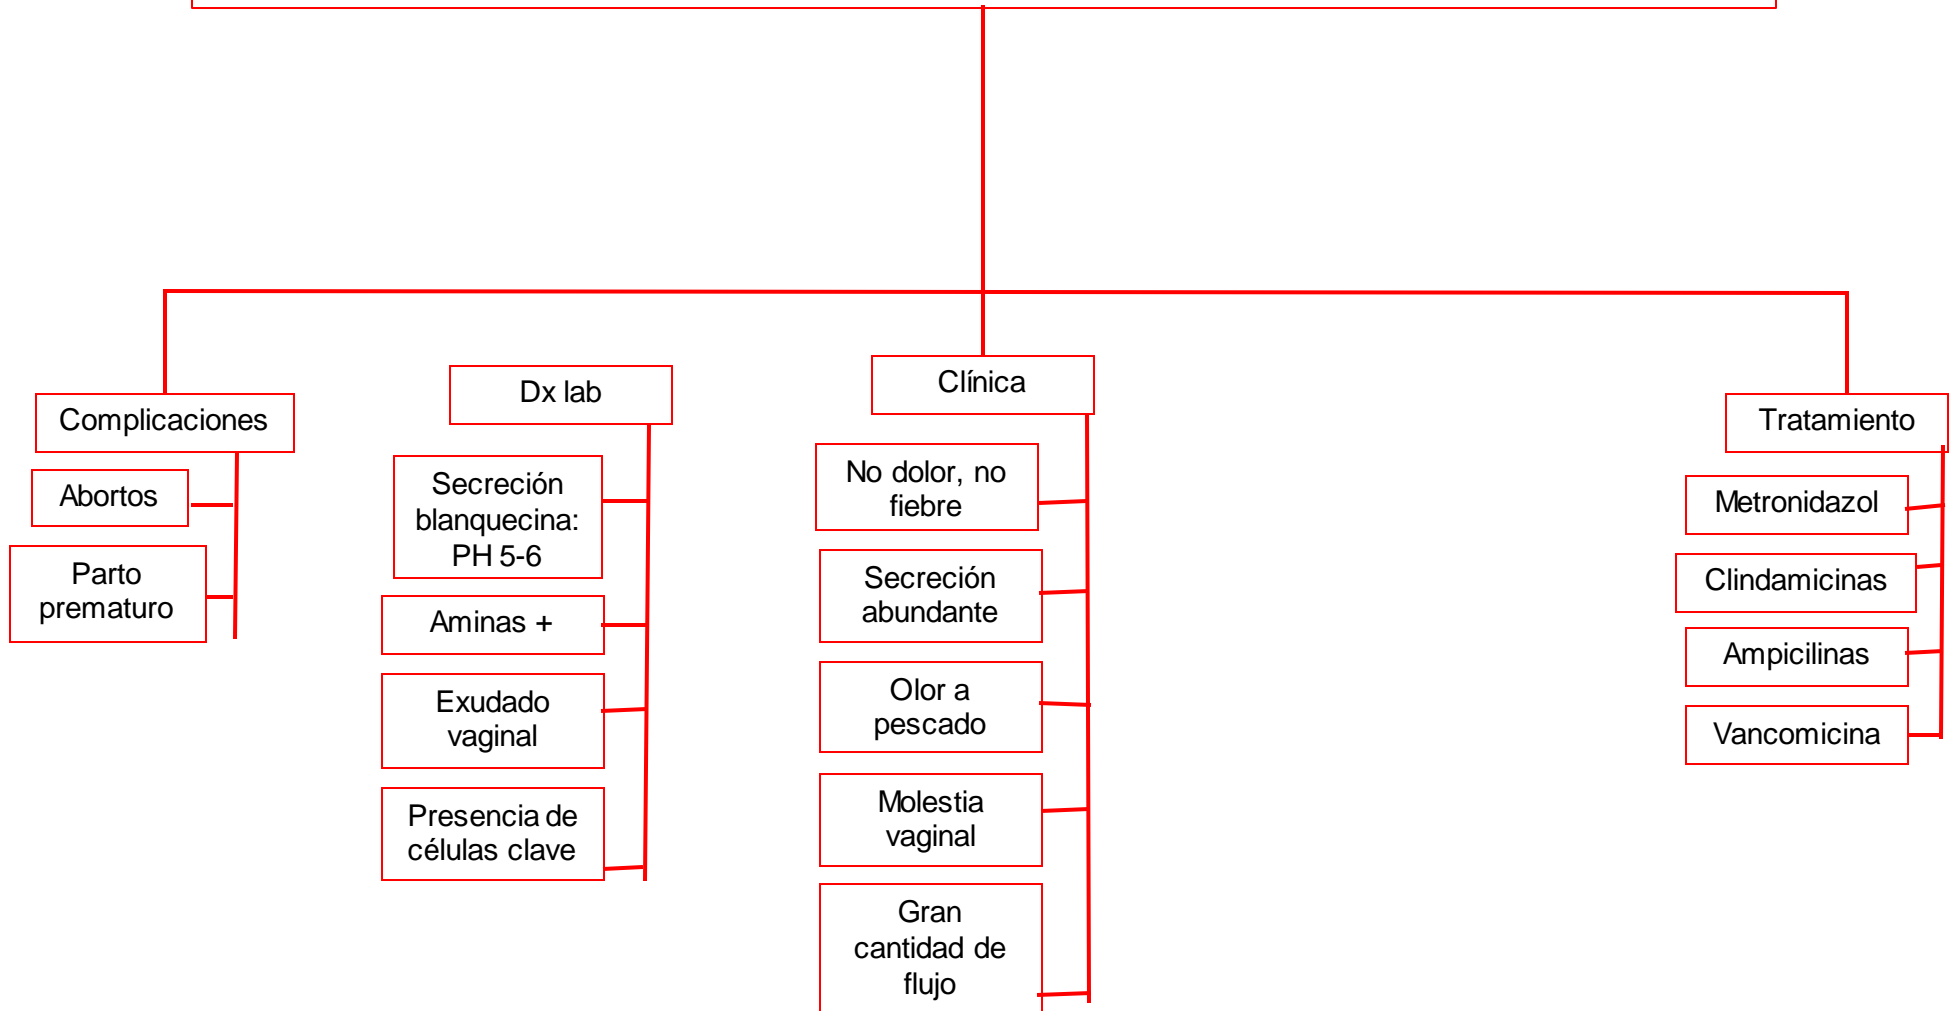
Complicaciones

Abortos

Parto prematuro

Dx lab

Secreción blanquecina: PH 5-6

Aminas +

Exudado vaginal

Presencia de células clave

Clínica

No dolor, no fiebre

Secreción abundante

Olor a pescado

Molestia vaginal

Gran cantidad de flujo

Tratamiento

Metronidazol

Clindamicinas

Ampicilinas

Vancomicina